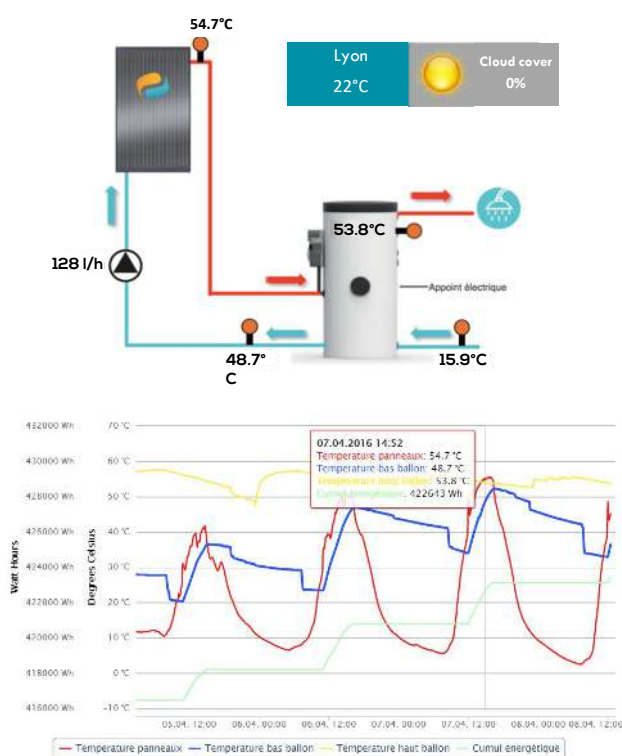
54.7°C

Lyon
22°C

Cloud cover
0%

128 l/h

53.8°C

Appoint électrique

48.7°C

15.9°C

432000 Wh
430000 Wh
428000 Wh
426000 Wh
424000 Wh
422000 Wh
420000 Wh
418000 Wh
416000 Wh

Watt Hours

70 °C
60 °C
50 °C
40 °C
30 °C
20 °C
10 °C
0 °C
-10 °C

Degrees Celsius

07.04.2016 14:52
Temperature panneaux: 54.7 °C
Temperature bas ballon: 48.7 °C
Temperature haut ballon: 53.8 °C
Cumul énergétique: 422613 Wh

05.04. 12:00
06.04. 00:00
06.04. 12:00
07.04. 00:00
07.04. 12:00
08.04. 00:00
08.04. 12:00

Temperature panneaux — Temperature bas ballon — Temperature haut ballon — Cumul énergétique